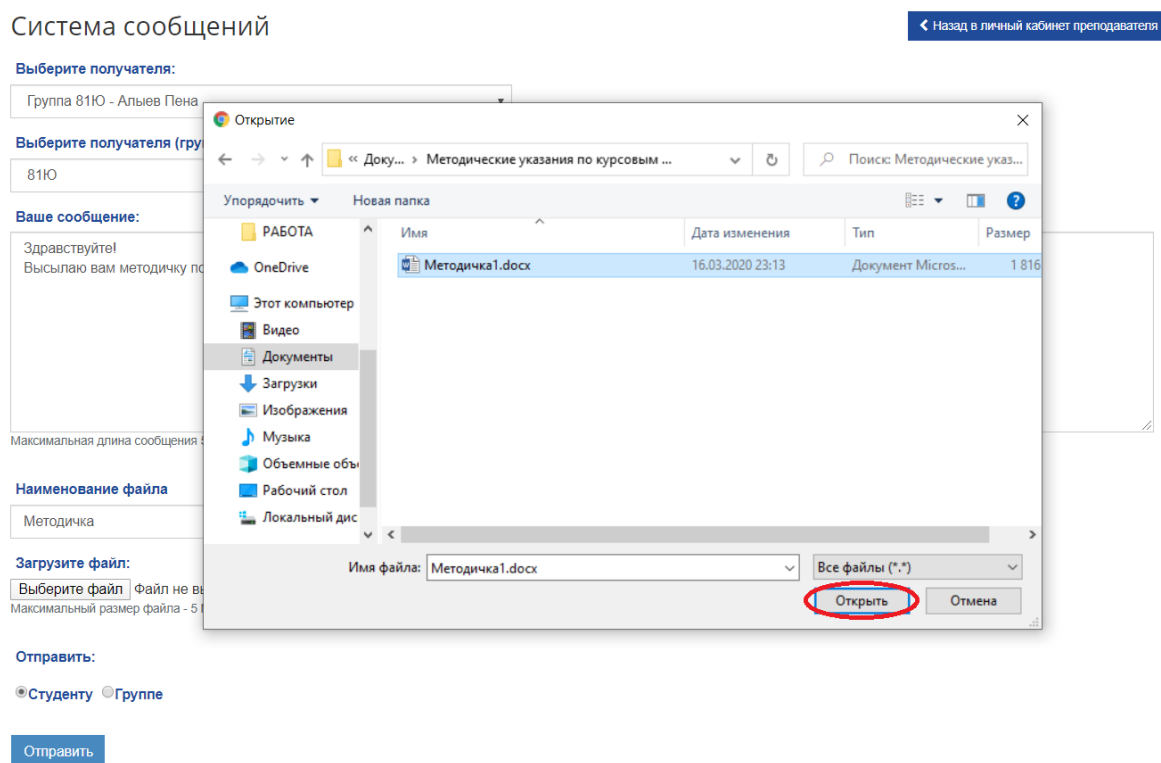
Система сообщений

Назад в личный кабинет преподавателя

Выберите получателя:

Группа 81Ю - Алыев Пена

Выберите получателя (гру

81Ю

Ваше сообщение:

Здравствуйте!
Высылаю вам методичку по

Максимальная длина сообщения 5

Наименование файла

Методичка

Загрузите файл:

Выберите файл Файл не вы

Максимальный размер файла - 5

Отправить:

Студенту Группе

Отправить

Открытие

« Доку... › Методические указания по курсовым ...

Поиск: Методические указ...

Упорядочить ▾ Новая папка

РАБОТА
OneDrive
Этот компьютер
Видео
Документы
Загрузки
Изображения
Музыка
Объемные объ
Рабочий стол
Локальный дис

| Имя | Дата изменения | Тип | Размер |
|---|---|---|---|
| Методичка1.docx | 16.03.2020 23:13 | Документ Micros... | 1 816 |

Имя файла: Методичка1.docx

Все файлы (*.*)

Открыть Отмена